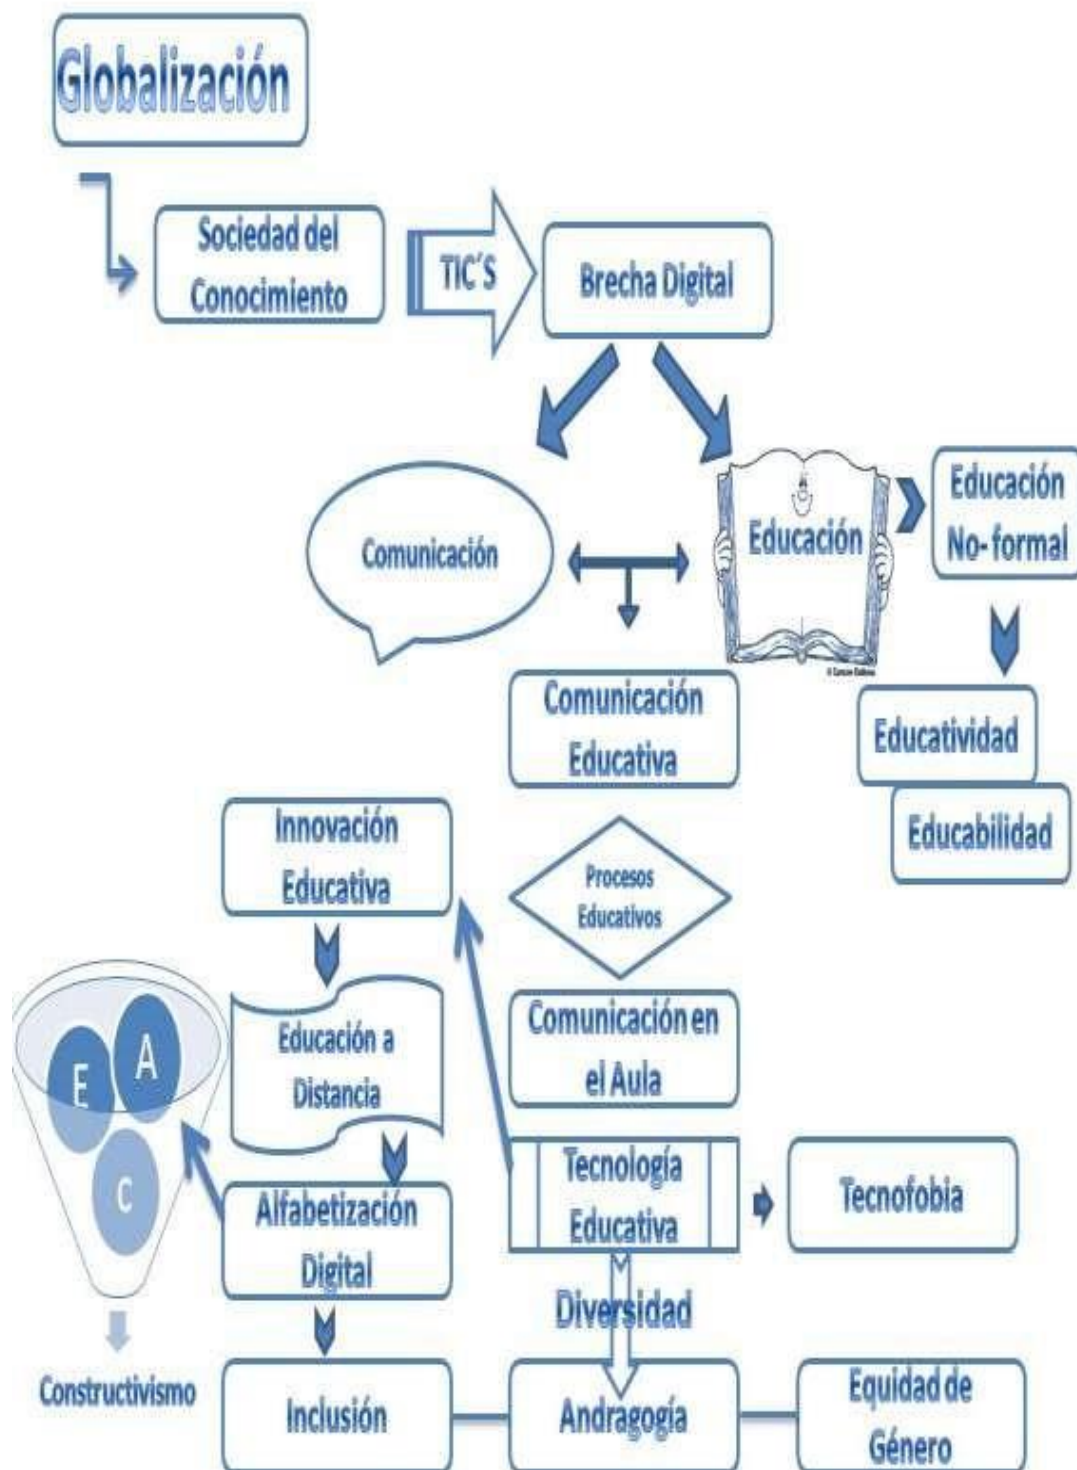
Globalización

Sociedad del Conocimiento

TIC'S

Brecha Digital

Comunicación

Educación

Educación No-formal

Comunicación Educativa

Educatividad

Educabilidad

Innovación Educativa

Procesos Educativos

Educación a Distancia

Comunicación en el Aula

E

A

C

Alfabetización Digital

Tecnología Educativa

Tecnofobia

Diversidad

Constructivismo

Inclusión

Andragogía

Equidad de Género